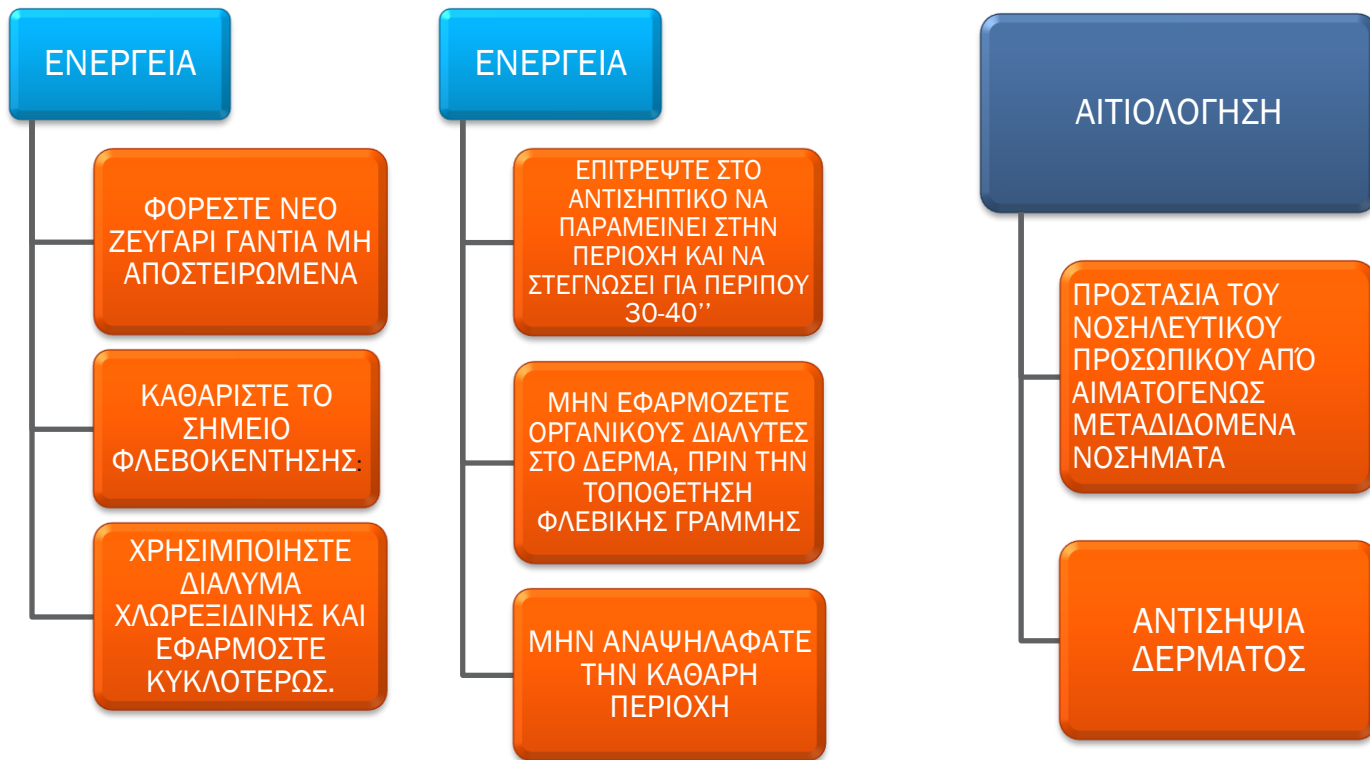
ΕΝΕΡΓΕΙΑ

ΦΟΡΕΣΤΕ ΝΕΟ ΖΕΥΓΑΡΙ ΓΑΝΤΙΑ ΜΗ ΑΠΟΣΤΕΙΡΩΜΕΝΑ

ΚΑΘΑΡΙΣΤΕ ΤΟ ΣΗΜΕΙΟ ΦΛΕΒΟΚΕΝΤΗΣΗΣ:

ΧΡΗΣΙΜΠΟΙΗΣΤΕ ΔΙΑΛΥΜΑ ΧΛΩΡΕΞΙΔΙΝΗΣ ΚΑΙ ΕΦΑΡΜΟΣΤΕ ΚΥΚΛΟΤΕΡΩΣ.

ΕΝΕΡΓΕΙΑ

ΕΠΙΤΡΕΨΤΕ ΣΤΟ ΑΝΤΙΣΗΠΤΙΚΟ ΝΑ ΠΑΡΑΜΕΙΝΕΙ ΣΤΗΝ ΠΕΡΙΟΧΗ ΚΑΙ ΝΑ ΣΤΕΓΝΩΣΕΙ ΓΙΑ ΠΕΡΙΠΟΥ 30-40’’

ΜΗΝ ΕΦΑΡΜΟΖΕΤΕ ΟΡΓΑΝΙΚΟΥΣ ΔΙΑΛΥΤΕΣ ΣΤΟ ΔΕΡΜΑ, ΠΡΙΝ ΤΗΝ ΤΟΠΟΘΕΤΗΣΗ ΦΛΕΒΙΚΗΣ ΓΡΑΜΜΗΣ

ΜΗΝ ΑΝΑΨΗΛΑΦΑΤΕ ΤΗΝ ΚΑΘΑΡΗ ΠΕΡΙΟΧΗ

ΑΙΤΙΟΛΟΓΗΣΗ

ΠΡΟΣΤΑΣΙΑ ΤΟΥ ΝΟΣΗΛΕΥΤΙΚΟΥ ΠΡΟΣΩΠΙΚΟΥ ΑΠΌ ΑΙΜΑΤΟΓΕΝΩΣ ΜΕΤΑΔΙΔΟΜΕΝΑ ΝΟΣΗΜΑΤΑ

ΑΝΤΙΣΗΨΙΑ ΔΕΡΜΑΤΟΣ